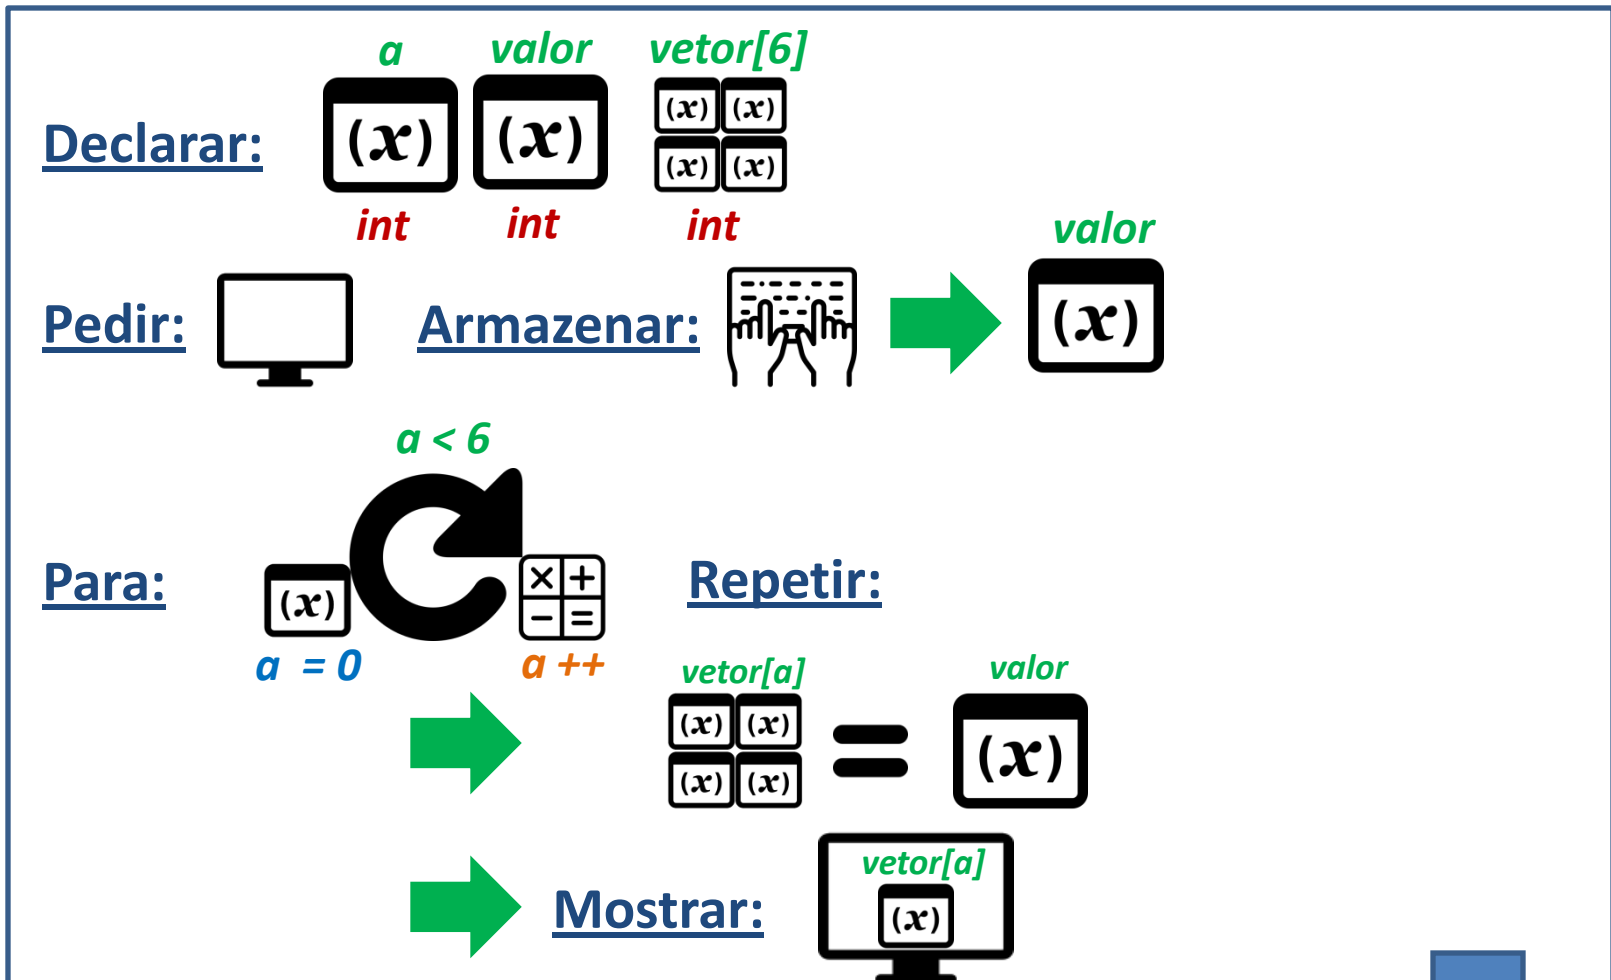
a valor vetor[6]

Declarar: $(x)$ $(x)$ $(x)$ $(x)$ $(x)$ $(x)$

int int int

valor

Pedir: Armazenar: $(x)$

a < 6

Para: $(x)$ Repetir:

a = 0 a ++

vetor[a] valor

$(x)$ $(x)$ $(x)$ $(x)$ = $(x)$

Mostrar: vetor[a] $(x)$